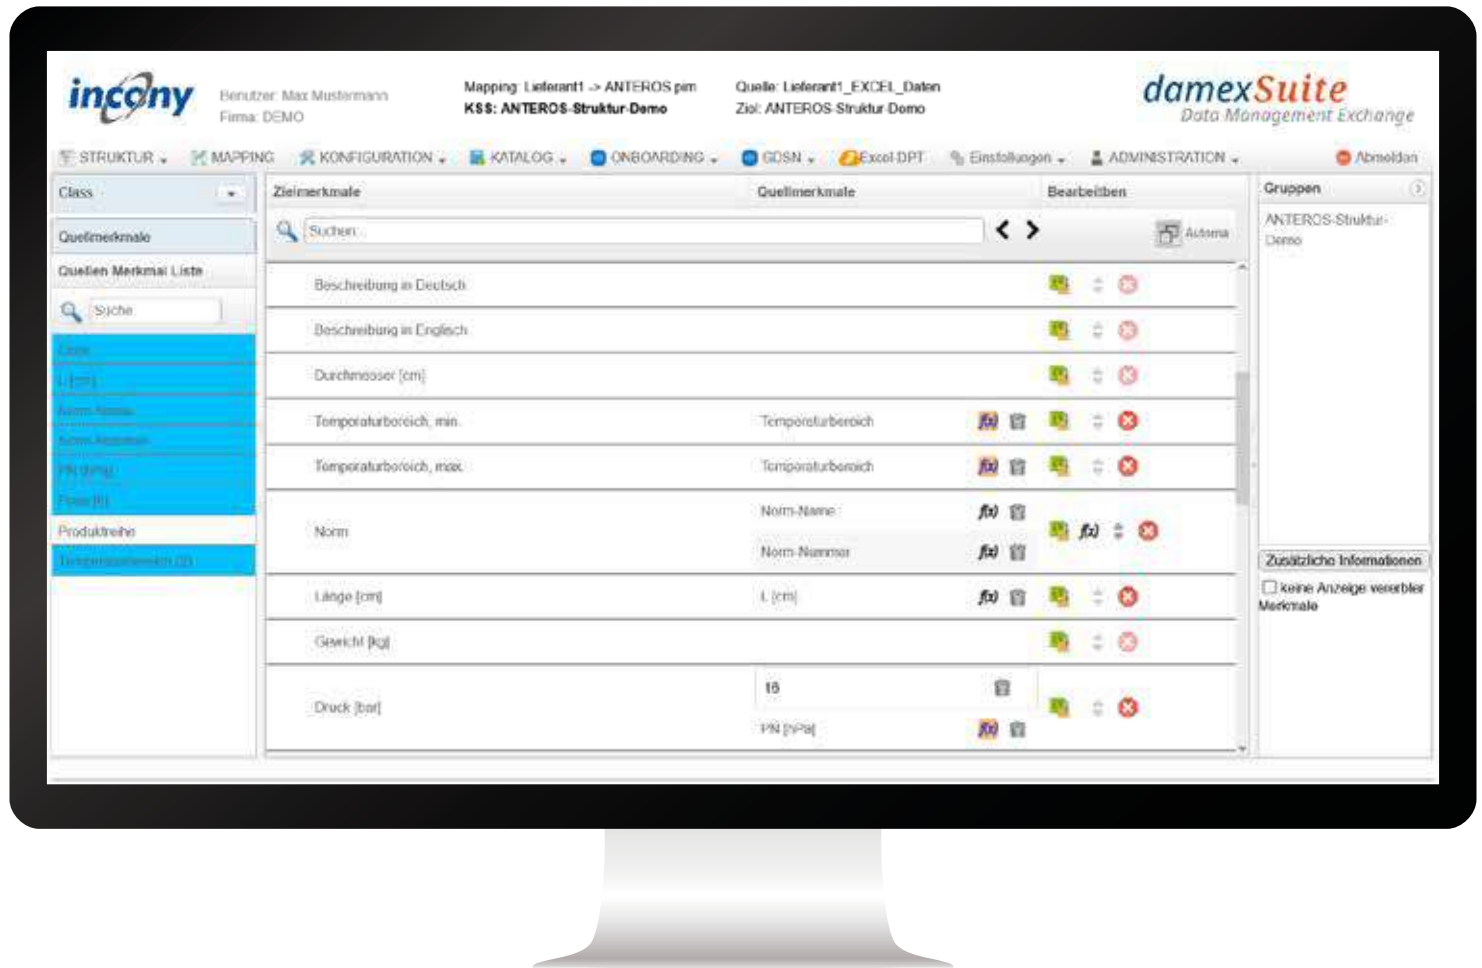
incony

Benutzer: Max Mustermann
Firma: DEMO

Mapping: Lieferant1 -> ANTEROS pim
KSS: ANTEROS-Struktur-Demo

Quelle: Lieferant1_EXCEL_Daten
Ziel: ANTEROS-Struktur-Demo

damexSuite
Data Management Exchange

STRUKTUR MAPPING KONFIGURATION KATALOG ONBOARDING GDSN Excel DPT Einstellungen ADMINISTRATION Abmelden

Class

Quellmerkmale

Quellen Merkmal Liste

Suche

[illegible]
L [cm]
Norm-Name
Norm-Nummer
PN [hPa]
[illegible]
Produktreihe
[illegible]

Zielmerkmale | Quellmerkmale | Bearbeiten

Suchen

Automa

| Zielmerkmale | Quellmerkmale |
|---|---|
| Beschreibung in Deutsch | |
| Beschreibung in Englisch | |
| Durchmesser [cm] | |
| Temperaturbereich, min. | Temperaturbereich |
| Temperaturbereich, max. | Temperaturbereich |
| Norm | Norm-Name<br>Norm-Nummer |
| Länge [cm] | L [cm] |
| Gewicht [kg] | |
| Druck [bar] | 16<br>PN [hPa] |

Gruppen

ANTEROS-Struktur-Demo

Zusätzliche Informationen

keine Anzeige vererbter Merkmale